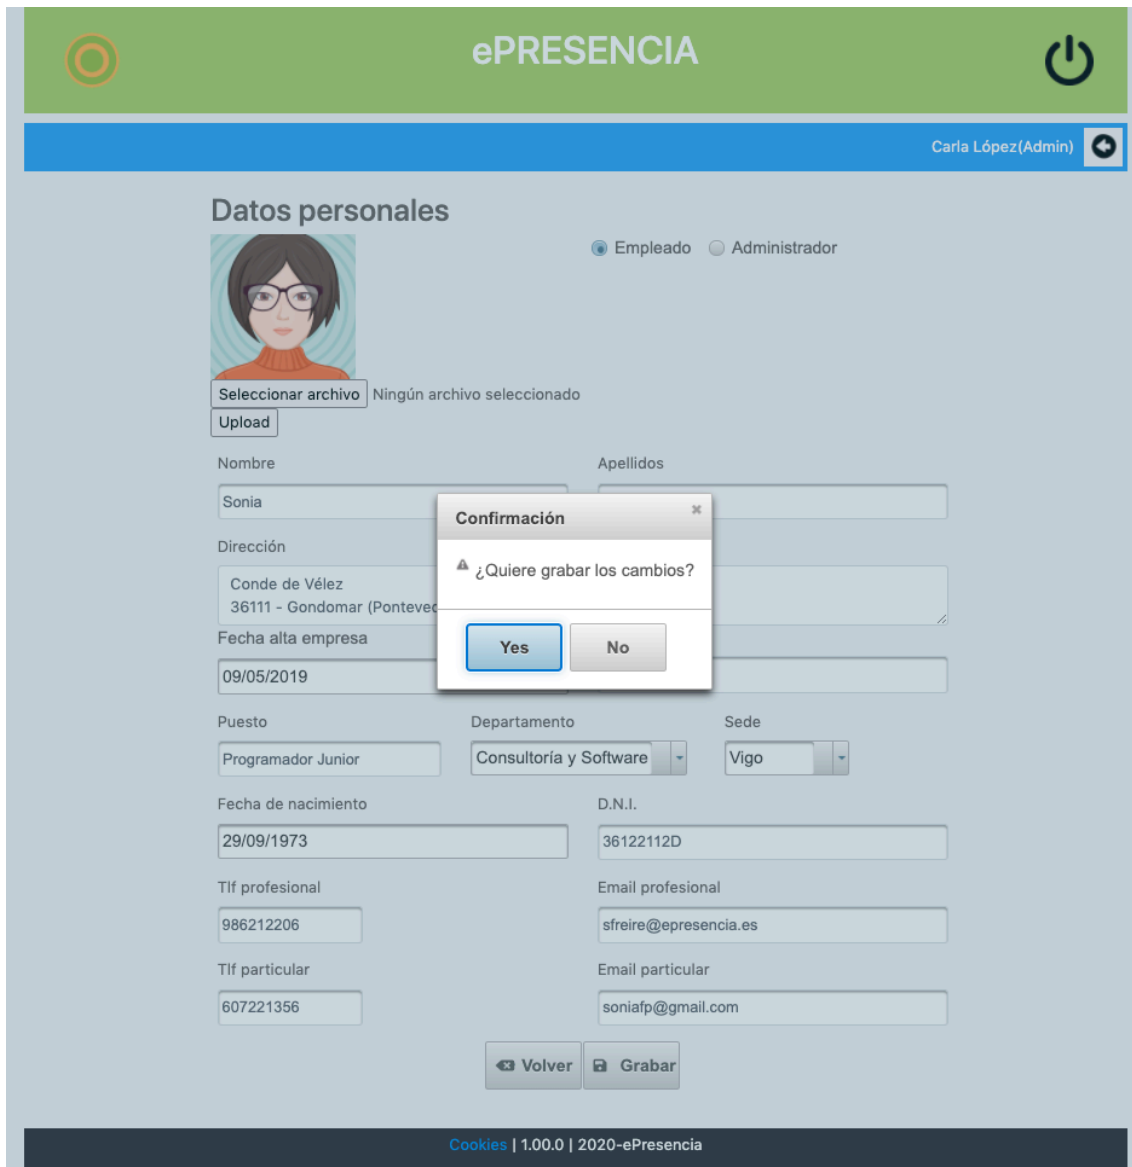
ePRESENCIA

Carla López(Admin)

Datos personales

Empleado Administrador

Seleccionar archivo Ningún archivo seleccionado

Upload

Nombre

Sonia

Apellidos

Dirección

Conde de Vélez
36111 - Gondomar (Pontevec

Fecha alta empresa

09/05/2019

Confirmación

×

¿Quiere grabar los cambios?

Yes No

Puesto

Programador Junior

Departamento

Consultoría y Software

Sede

Vigo

Fecha de nacimiento

29/09/1973

D.N.I.

36122112D

Tlf profesional

986212206

Email profesional

sfreire@epresencia.es

Tlf particular

607221356

Email particular

soniafp@gmail.com

Volver Grabar

Cookies | 1.00.0 | 2020-ePresencia